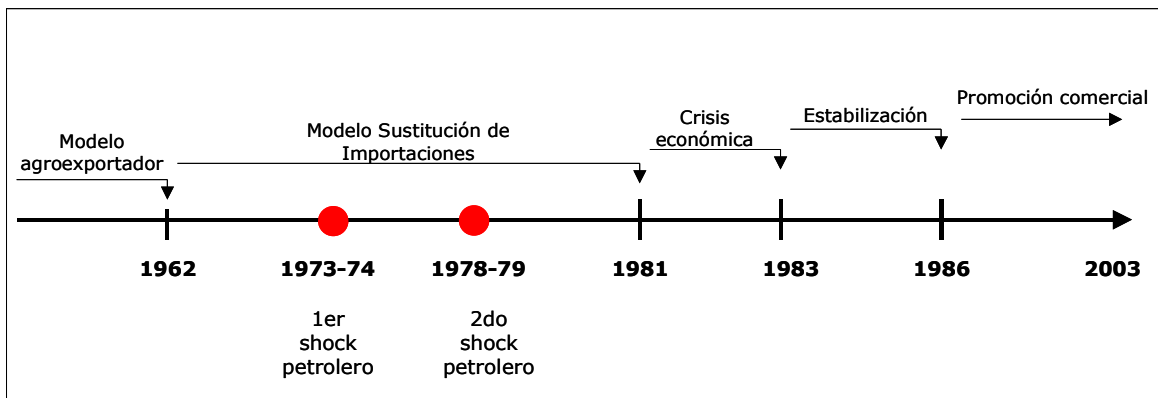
Modelo agroexportador

Modelo Sustitución de Importaciones

Crisis económica

Estabilización

Promoción comercial

1962

1973-74

1978-79

1981

1983

1986

2003

1er shock petrolero

2do shock petrolero